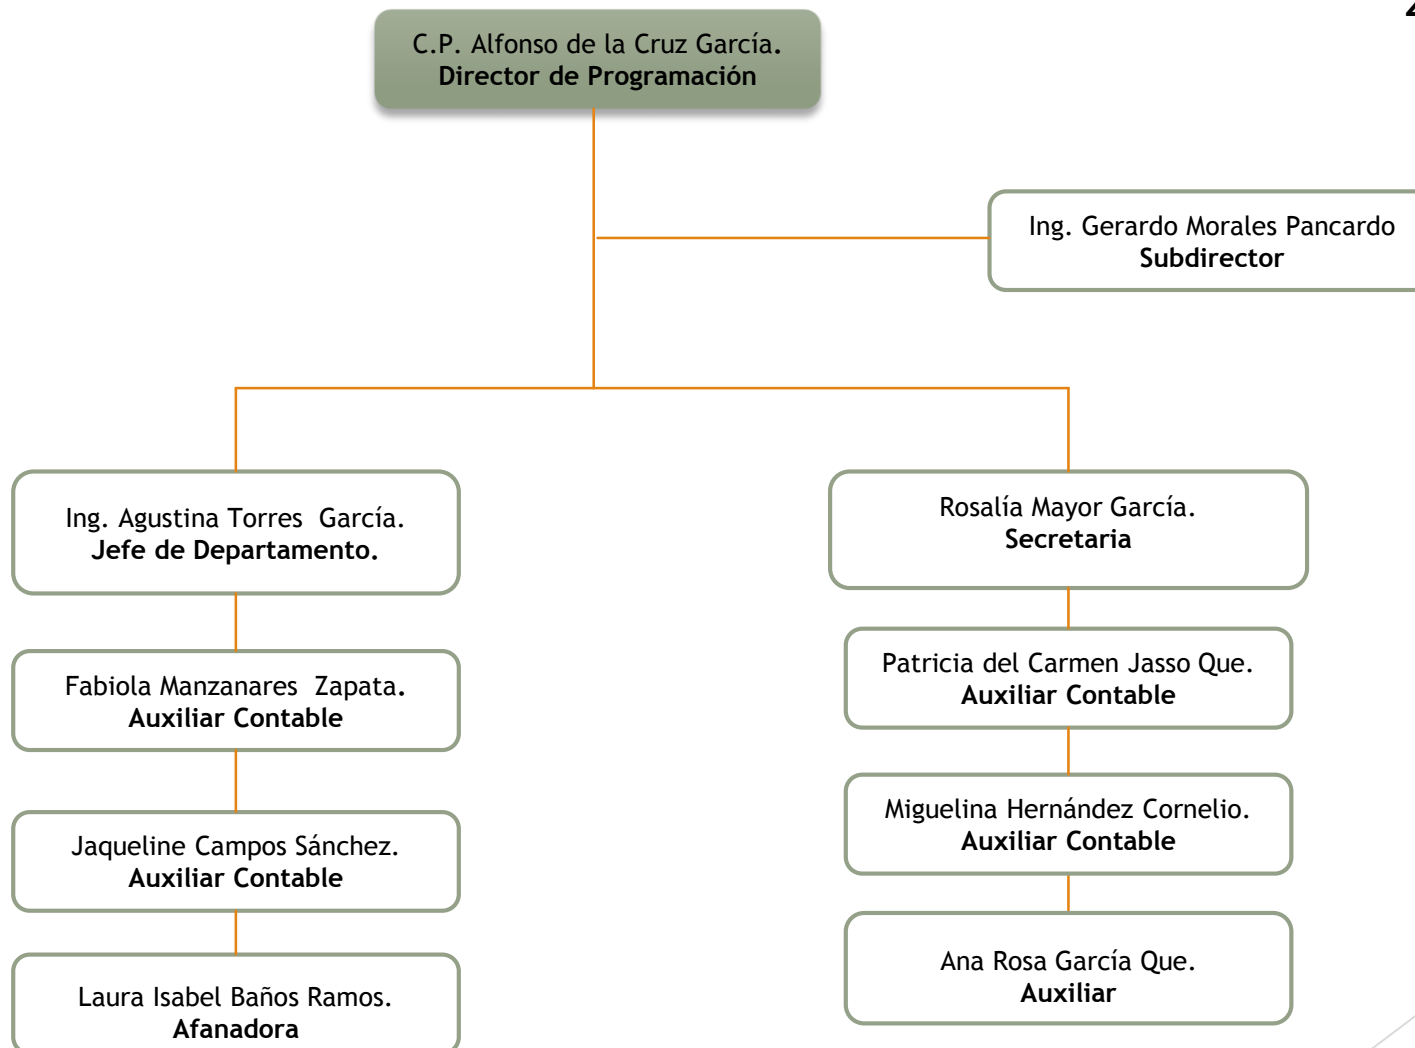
C.P. Alfonso de la Cruz García.
Director de Programación

Ing. Gerardo Morales Pancardo
Subdirector

Ing. Agustina Torres García.
Jefe de Departamento.

Fabiola Manzanares Zapata.
Auxiliar Contable

Jaqueline Campos Sánchez.
Auxiliar Contable

Laura Isabel Baños Ramos.
Afanadora

Rosalía Mayor García.
Secretaria

Patricia del Carmen Jasso Que.
Auxiliar Contable

Miguelina Hernández Cornelio.
Auxiliar Contable

Ana Rosa García Que.
Auxiliar